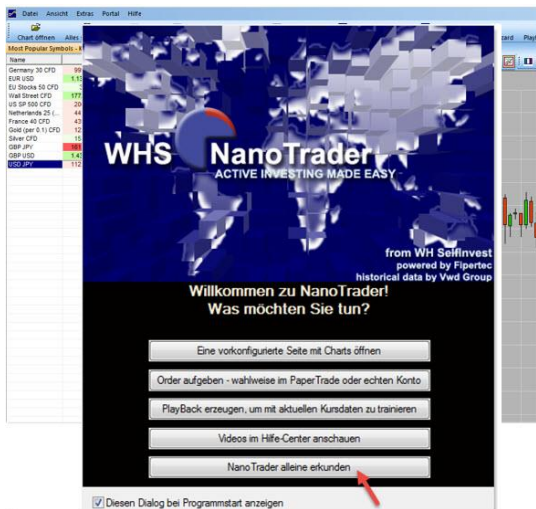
Datei Ansicht Extras Portal Hilfe

Chart öffnen Alles

Most Popular Symbols - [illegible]

Name

Germany 30 CFD 99
EUR USD 1.13
EU Stocks 50 CFD
Wall Street CFD 177
US SP 500 CFD 20
Netherlands 25 ( 44
France 40 CFD 43
Gold (per 0.1) CFD 12
Silver CFD 15
GBP JPY 161
GBP USD 1.47
USD JPY 112

card Play

WHS NanoTrader
ACTIVE INVESTING MADE EASY

from WH SelfInvest
powered by Fipertec
historical data by Vwd Group

Willkommen zu NanoTrader!
Was möchten Sie tun?

Eine vorkonfigurierte Seite mit Charts öffnen

Order aufgeben - wahlweise im PaperTrade oder echten Konto

PlayBack erzeugen, um mit aktuellen Kursdaten zu trainieren

Videos im Hilfe-Center anschauen

NanoTrader alleine erkunden

Diesen Dialog bei Programmstart anzeigen